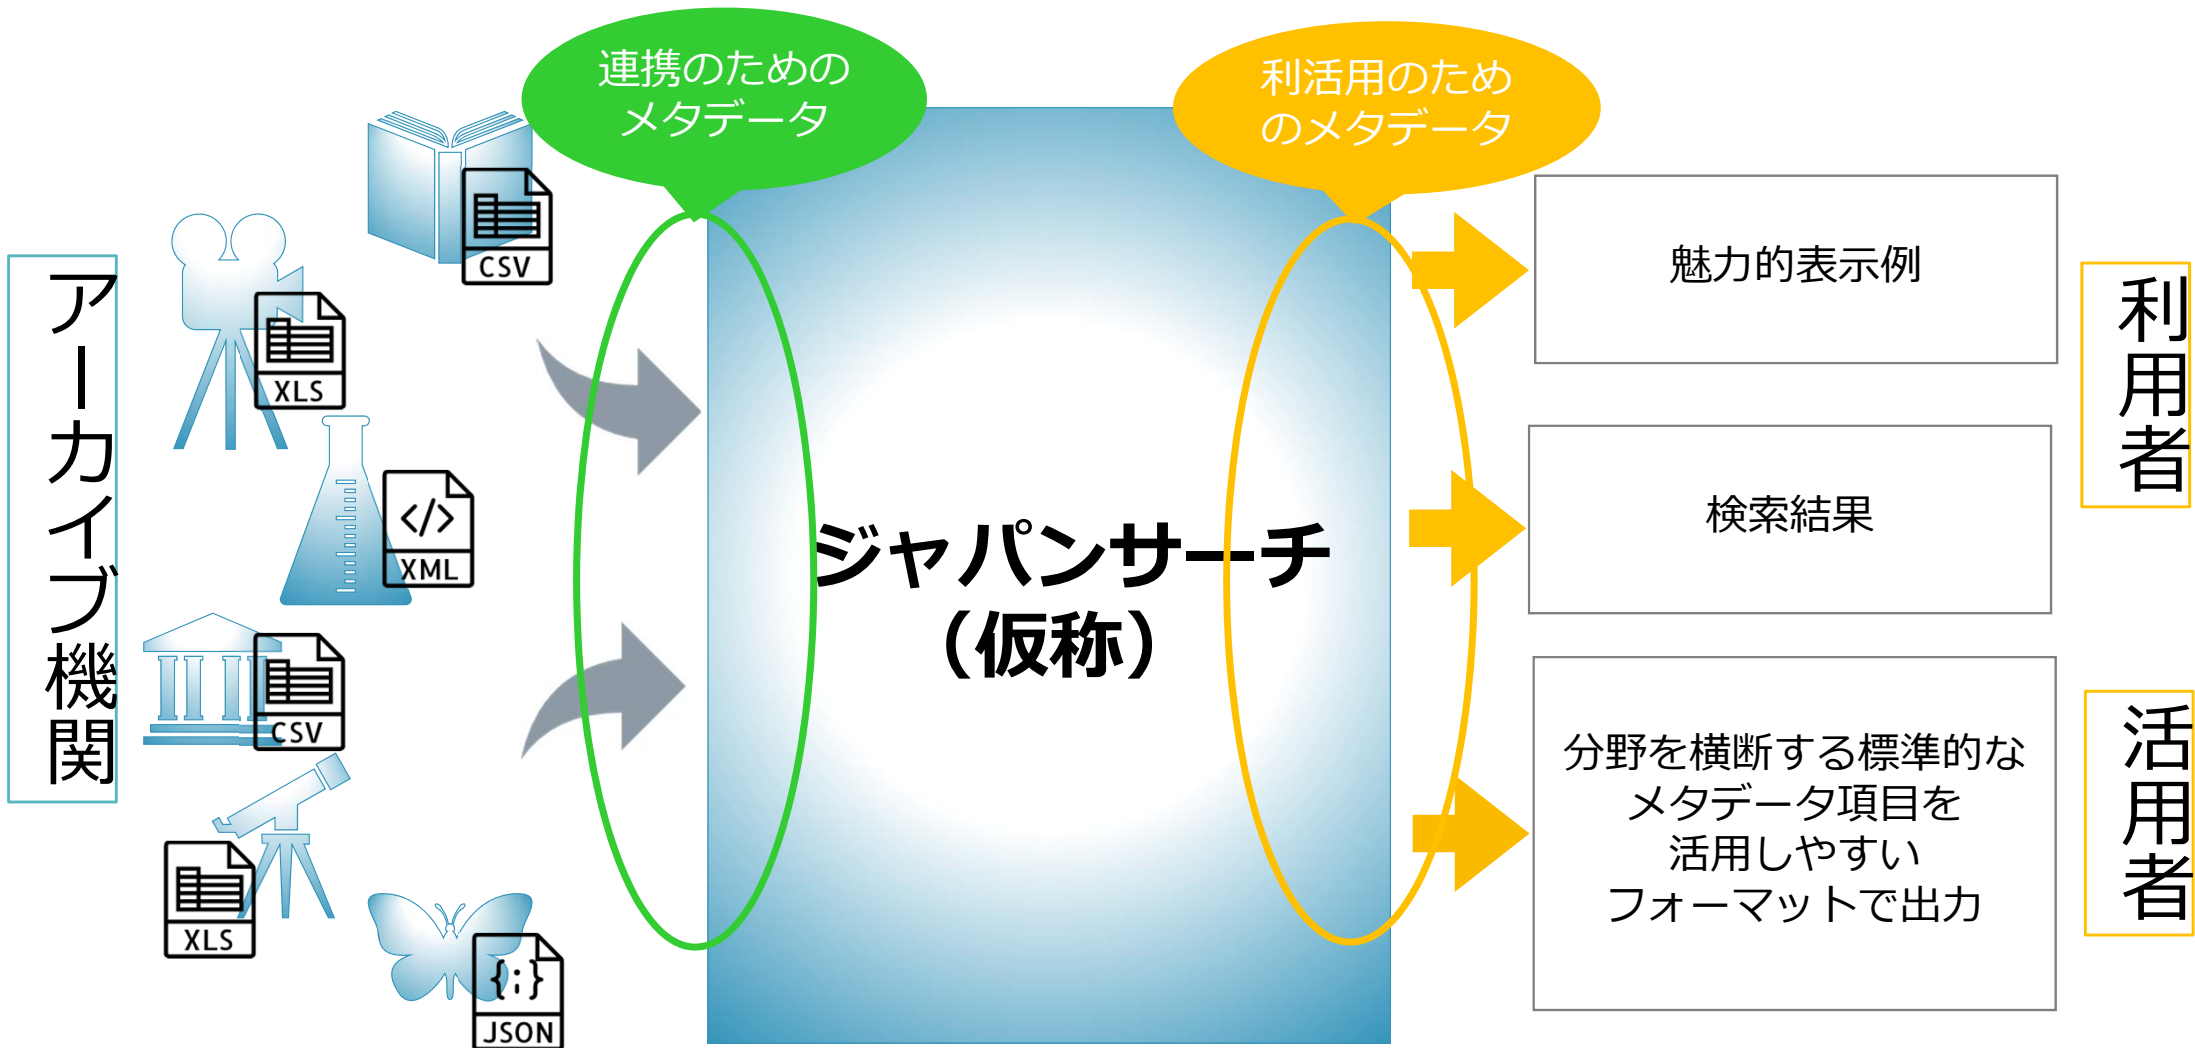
アーカイブ機関

CSV

XLS

XML

CSV

XLS

JSON

連携のためのメタデータ

ジャパンサーチ（仮称）

利活用のためのメタデータ

魅力的表示例

検索結果

分野を横断する標準的なメタデータ項目を活用しやすいフォーマットで出力

利用者

活用者